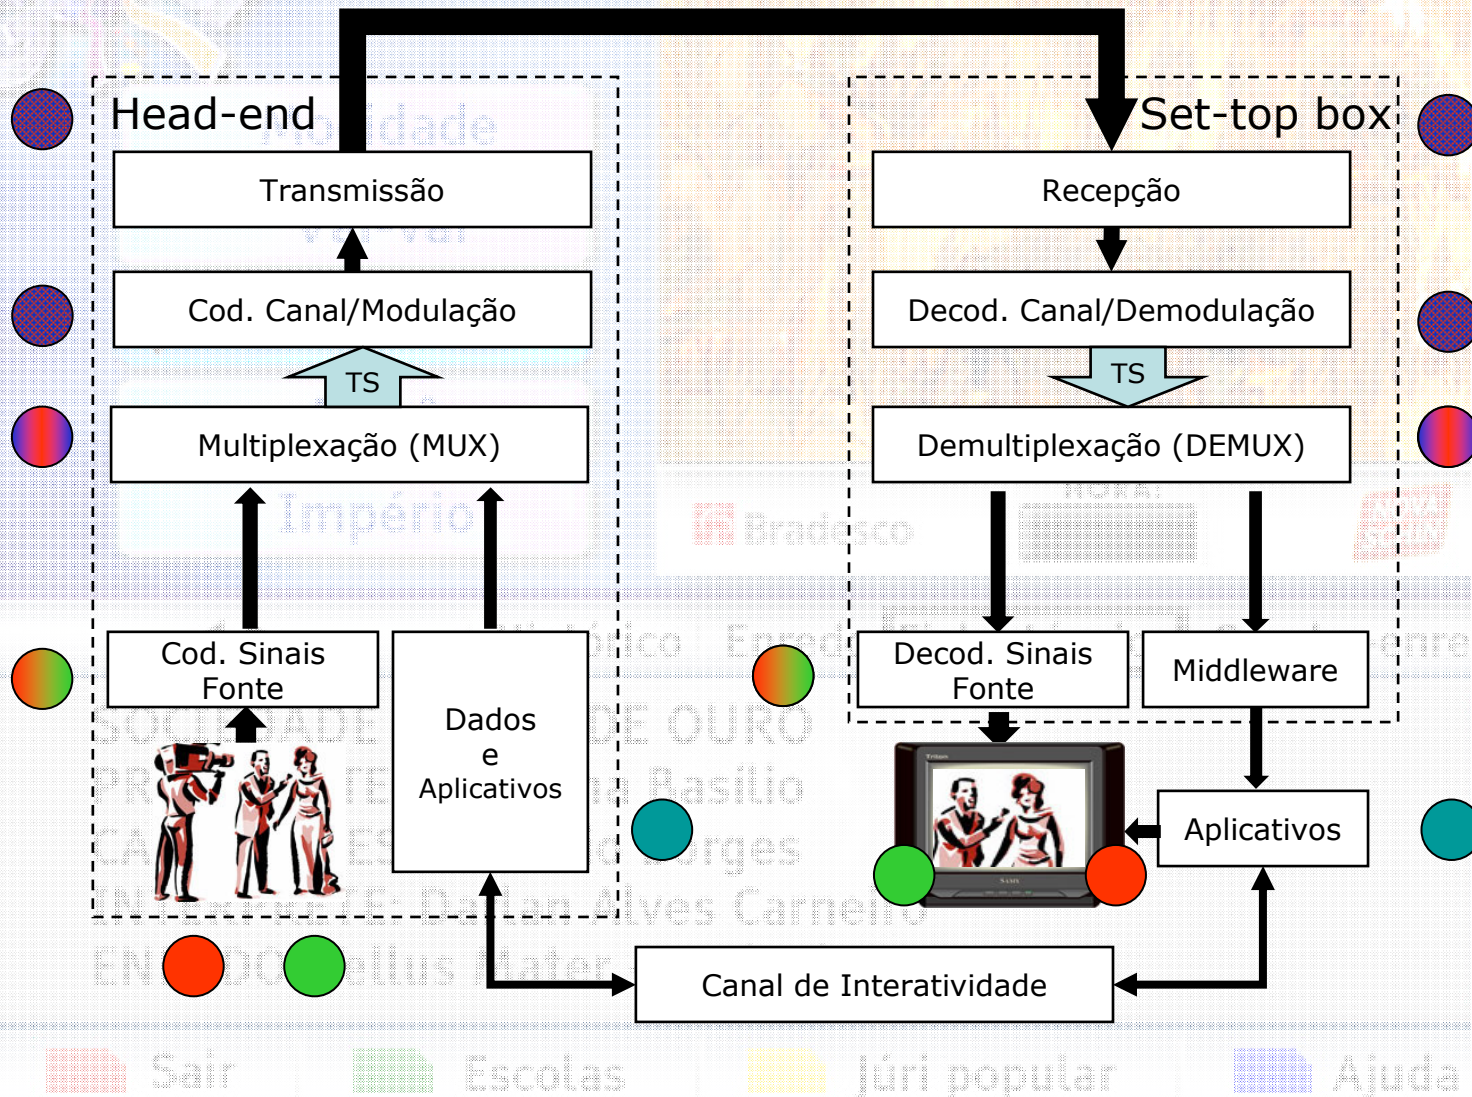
Head-end

Transmissão

Cod. Canal/Modulação

TS

Multiplexação (MUX)

Cod. Sinais Fonte

Dados e Aplicativos

Set-top box

Recepção

Decod. Canal/Demodulação

TS

Demultiplexação (DEMUX)

Decod. Sinais Fonte

Middleware

Aplicativos

Canal de Interatividade

Sair Escolas Júri popular Ajuda